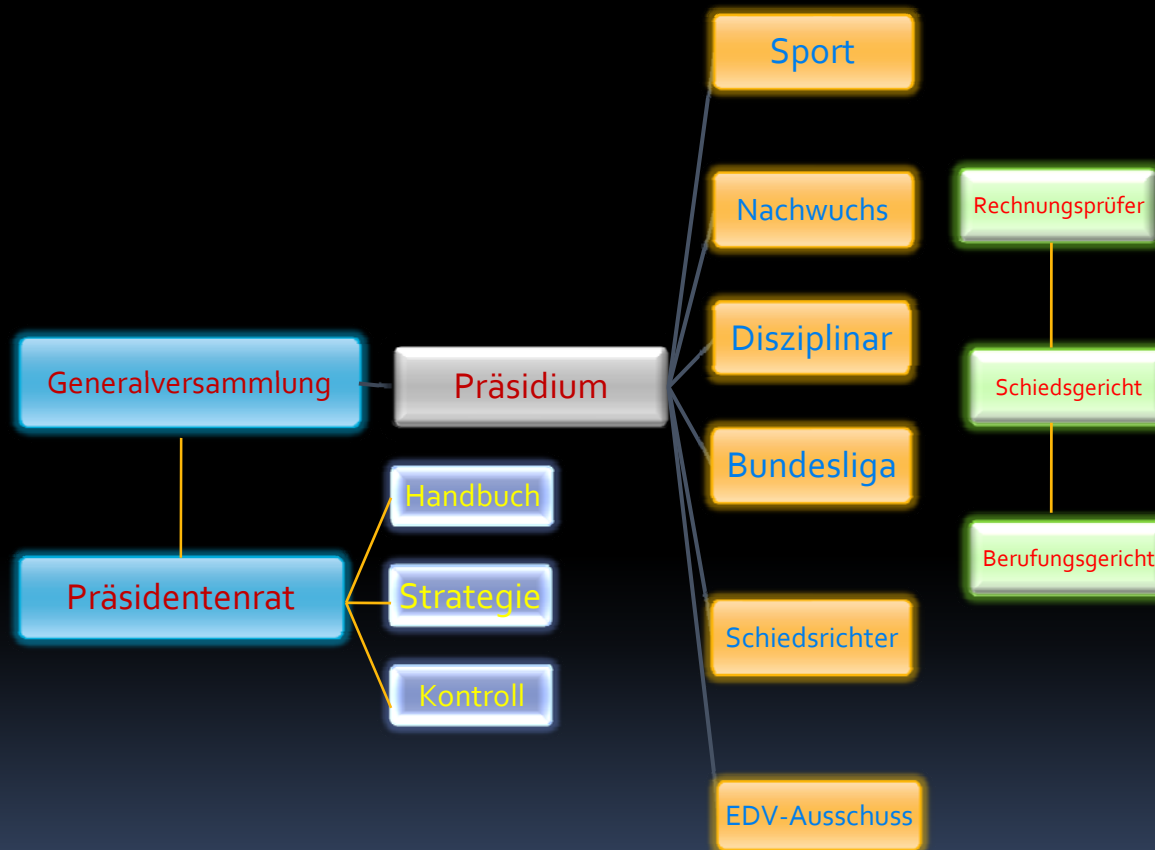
Sport

Nachwuchs

Rechnungsprüfer

Generalversammlung

Präsidium

Disziplinar

Schiedsgericht

Bundesliga

Handbuch

Berufungsgericht

Präsidentenrat

Strategie

Schiedsrichter

Kontroll

EDV-Ausschuss